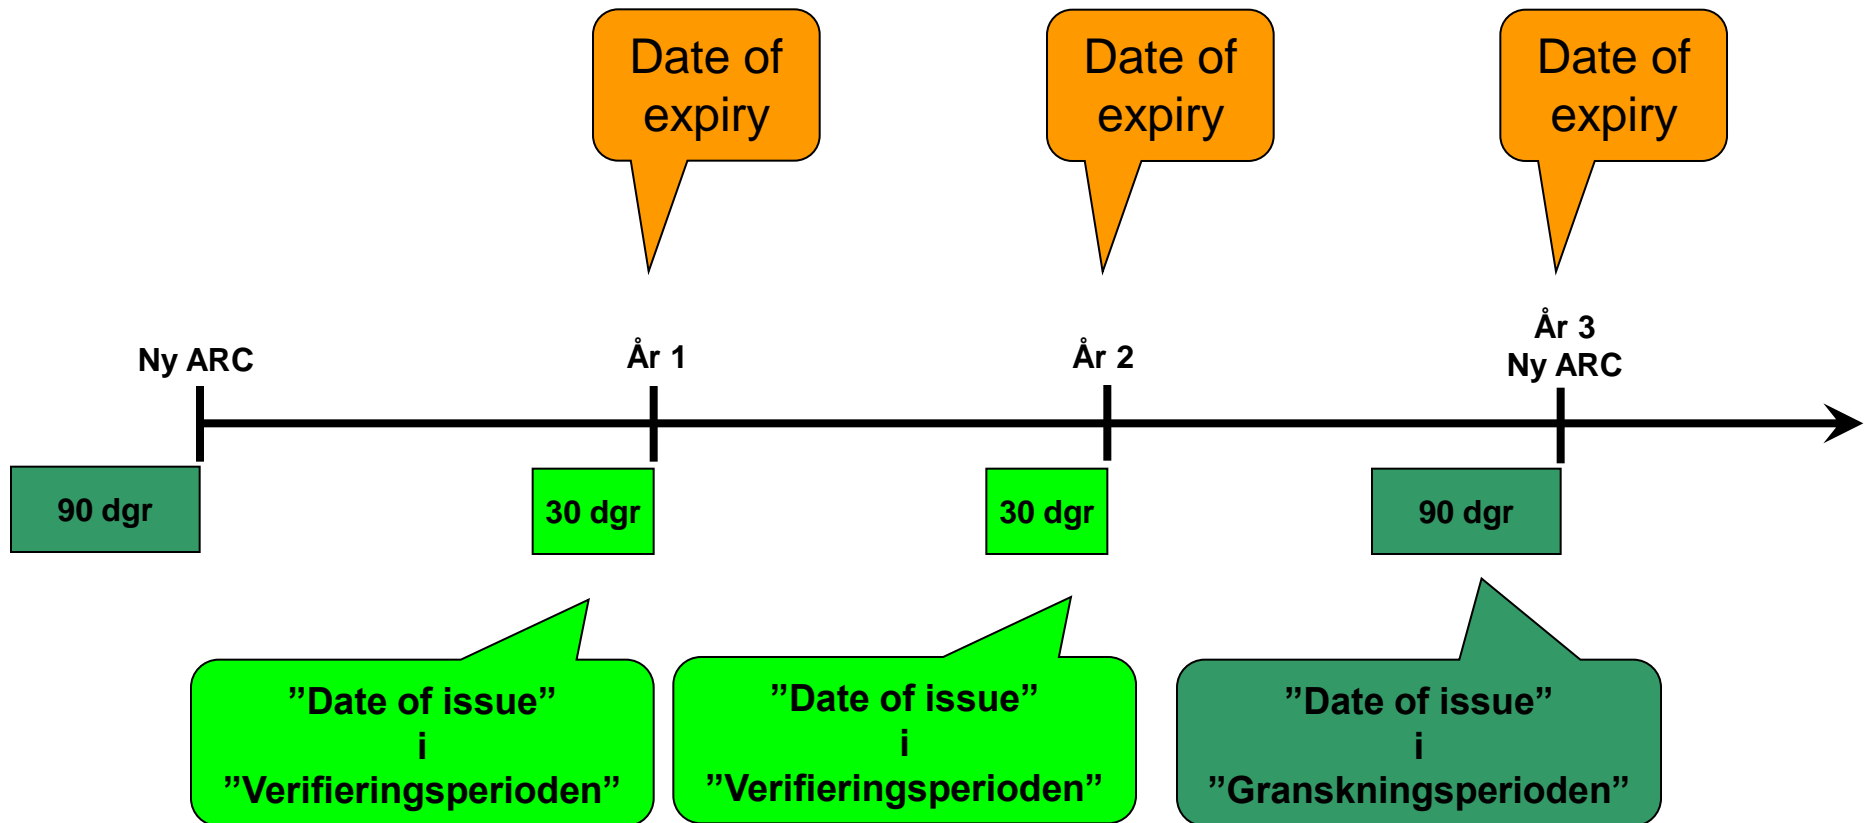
Date of expiry

Date of expiry

Date of expiry

Ny ARC

År 1

År 2

År 3
Ny ARC

90 dgr

30 dgr

30 dgr

90 dgr

”Date of issue”
i
”Verifieringsperioden”

”Date of issue”
i
”Verifieringsperioden”

”Date of issue”
i
”Granskningsperioden”